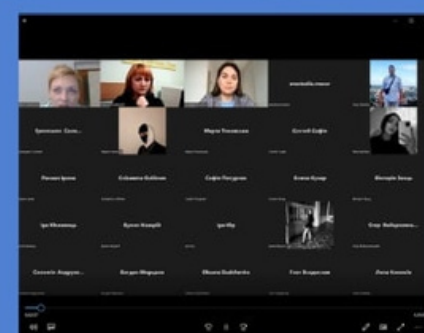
Ярославська Олен...

Марта Томашевська

Євгеній Бабій

Руслана Ірина

Єлизавета Бойченко

Софія Погудіна

Іван Кузьмін

Вікторія Зінець

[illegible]

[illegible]

Ігор Ющ

Олег Войцеховський

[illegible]

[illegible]

Оксана Бойченко

Олег Федоров

Лесь Коваль